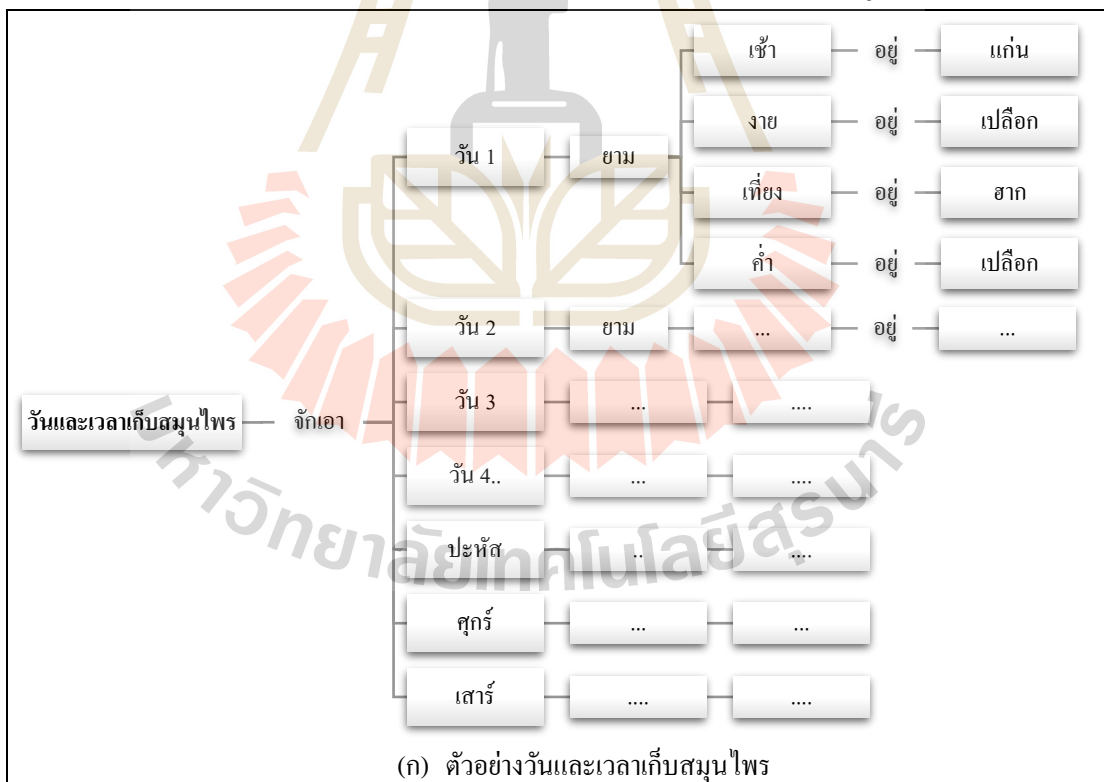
วันและเวลาเก็บสมุนไพร

จักเอา

วัน 1

ยาม

เช้า

อยู่

แก่น

งาย

อยู่

เปลือก

เที่ยง

อยู่

ฮาก

ค่ำ

อยู่

เปลือก

วัน 2

ยาม

...

อยู่

...

วัน 3

...

....

วัน 4..

...

....

ปะหัส

..

....

ศุกร์

...

...

เสาร์

....

....

(ก) ตัวอย่างวันและเวลาเก็บสมุนไพร

มหาวิทยาลัยเทคโนโลยีสุรนารี